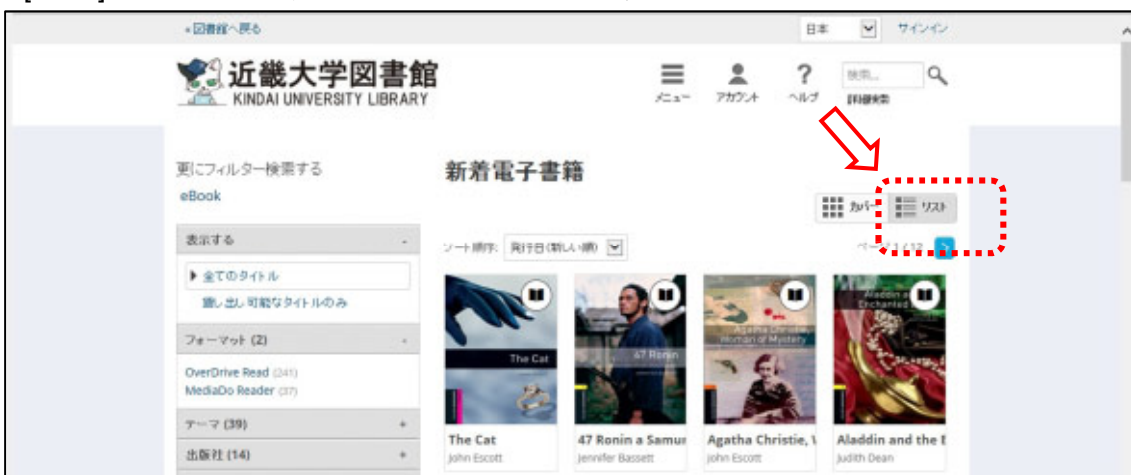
« 図書館へ戻る

日本 サインイン

近畿大学図書館
KINDAI UNIVERSITY LIBRARY

メニュー アカウント ヘルプ 検索... 詳細検索

更にフィルター検索する
eBook

新着電子書籍

カバー リスト

表示する
▶ 全てのタイトル
貸し出し可能なタイトルのみ

ソート順序: 発行日(新しい順)

ページ 1 / 12

フォーマット (2)
OverDrive Read (241)
MediaDo Reader (37)

テーマ (39)
出版社 (14)

The Cat
John Escott

47 Ronin a Samur
Jennifer Bassett

Agatha Christie, V
John Escott

Aladdin and the E
Judith Dean